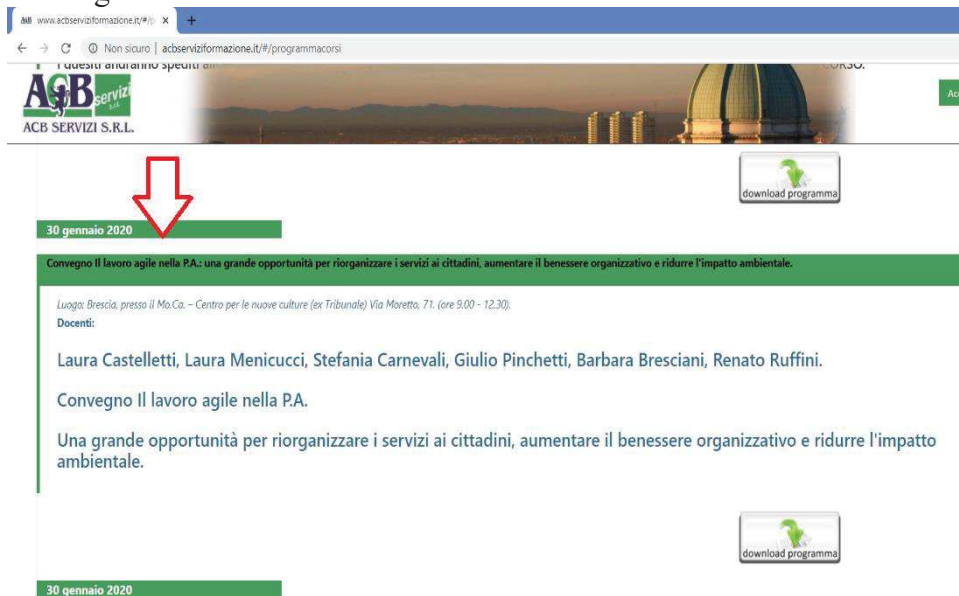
www.acbserviziformazione.it/#/p ×

Non sicuro | acbserviziformazione.it/#/programmacorsi

I quesiti andranno spediti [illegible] CORSO.

ACB servizi

ACB SERVIZI S.R.L.

Ac

download programma

30 gennaio 2020

Convegno Il lavoro agile nella P.A.: una grande opportunità per riorganizzare i servizi ai cittadini, aumentare il benessere organizzativo e ridurre l'impatto ambientale.

Luogo: Brescia, presso il Mo.Ca. – Centro per le nuove culture (ex Tribunale) Via Moretto, 71. (ore 9.00 - 12.30).

Docenti:

Laura Castelletti, Laura Menicucci, Stefania Carnevali, Giulio Pinchetti, Barbara Bresciani, Renato Ruffini.

Convegno Il lavoro agile nella P.A.

Una grande opportunità per riorganizzare i servizi ai cittadini, aumentare il benessere organizzativo e ridurre l'impatto ambientale.

download programma

30 gennaio 2020